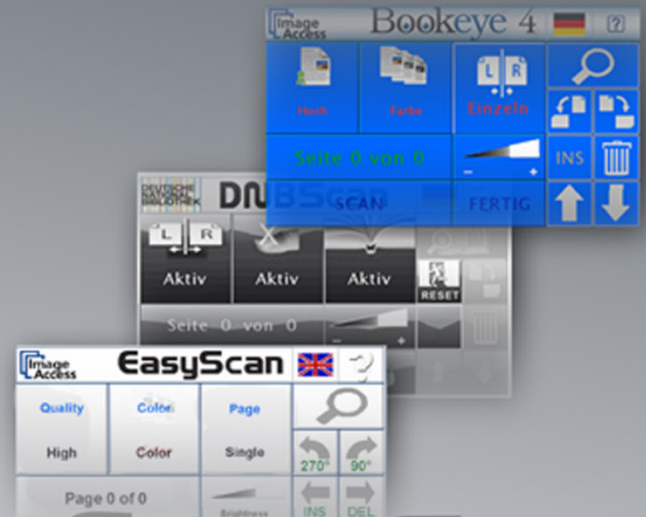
Image Access
Bookeye 4
?
Hoch
Farbe
L R
Einzeln
Seite 0 von 0
− +
INS
SCAN
FERTIG

DEUTSCHE NATIONAL BIBLIOTHEK
DNBScan
L R
Aktiv
Aktiv
Aktiv
RESET
Seite 0 von 0
− +

Image Access
EasyScan
?
Quality
High
Color
Color
Page
Single
270°
90°
Page 0 of 0
Brightness
INS
DEL